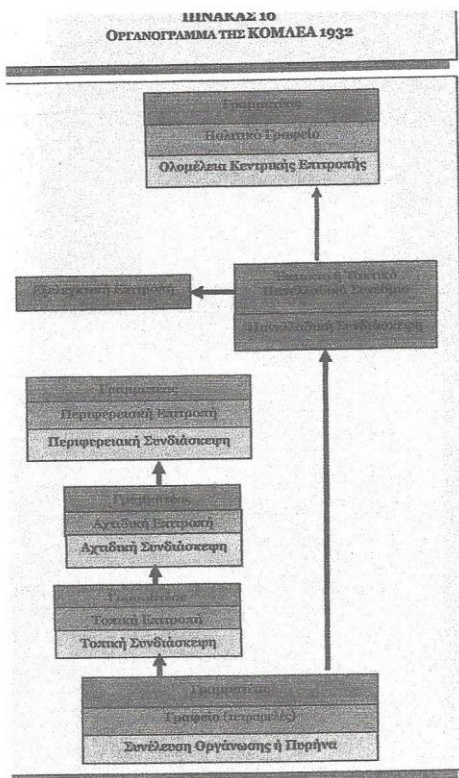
ΠΙΝΑΚΑΣ 10
ΟΡΓΑΝΟΓΡΑΜΜΑ ΤΗΣ ΚΟΜΛΕΑ 1932

Γραμματέας
Πολιτικό Γραφείο
Ολομέλεια Κεντρικής Επιτροπής

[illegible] Επιτροπή

Τακτικό ή Έκτακτο Πανελλαδικό Συνέδριο
Πανελλαδική Συνδιάσκεψη

Γραμματέας
Περιφερειακή Επιτροπή
Περιφερειακή Συνδιάσκεψη

Γραμματέας
Αχτιδική Επιτροπή
Αχτιδική Συνδιάσκεψη

Γραμματέας
Τοπική Επιτροπή
Τοπική Συνδιάσκεψη

Γραμματέας
Γραφείο (τριμελές)
Συνέλευση Οργάνωσης ή Πυρήνα